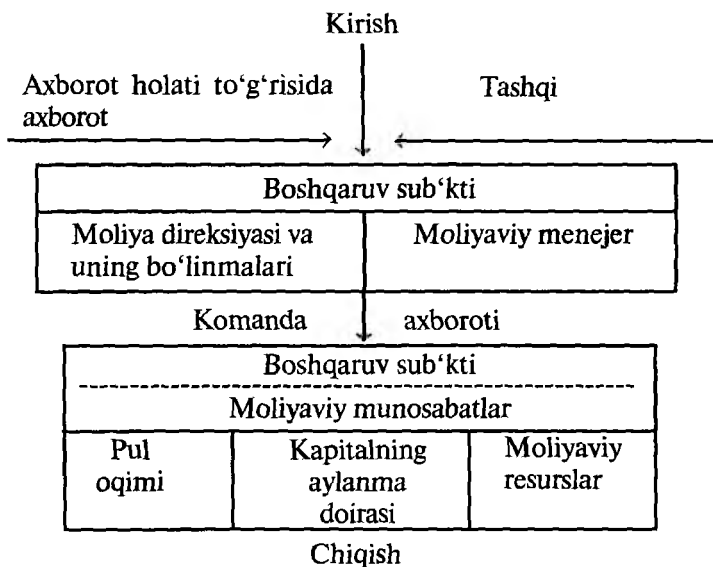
Kirish

Axborot holati to‘g‘risida axborot

Tashqi

Boshqaruv sub‘kti

Moliya direksiyasi va uning bo‘linmalari

Moliyaviy menejer

Komanda axboroti

Boshqaruv sub‘kti

Moliyaviy munosabatlar

Pul oqimi

Kapitalning aylanma doirasi

Moliyaviy resurslar

Chiqish